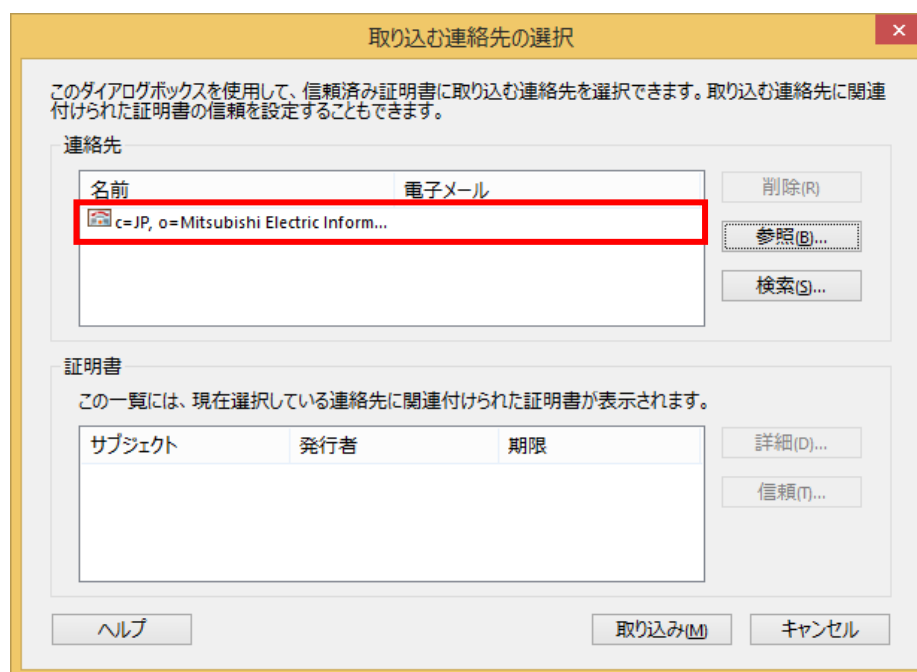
取り込む連絡先の選択

×

このダイアログボックスを使用して、信頼済み証明書に取り込む連絡先を選択できます。取り込む連絡先に関連付けられた証明書の信頼を設定することもできます。

連絡先

| 名前 | 電子メール |
|---|---|
| c=JP, o=Mitsubishi Electric Inform... | |

削除(R)

参照(B)...

検索(S)...

証明書

この一覧には、現在選択している連絡先に関連付けられた証明書が表示されます。

| サブジェクト | 発行者 | 期限 |
|---|---|---|

詳細(D)...

信頼(T)...

ヘルプ

取り込み(M)

キャンセル